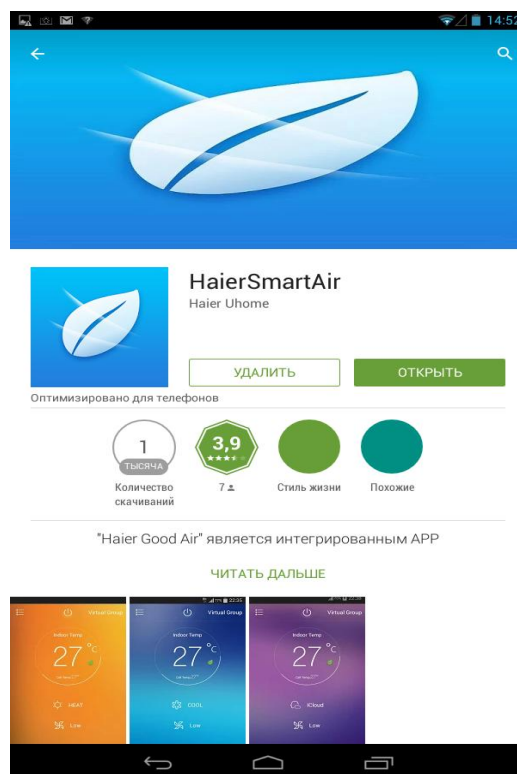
14:52

HaierSmartAir
Haier Uhome

УДАЛИТЬ
ОТКРЫТЬ

Оптимизировано для телефонов

1
ТЫСЯЧА
Количество скачиваний

3,9
7

Стиль жизни

Похожие

"Haier Good Air" является интегрированным APP

ЧИТАТЬ ДАЛЬШЕ

Virtual Group
Indoor Temp
27 °C
HEAT
Low

Virtual Group
Indoor Temp
27 °C
COOL
Low

Virtual Group
Indoor Temp
27 °C
iCloud
Low